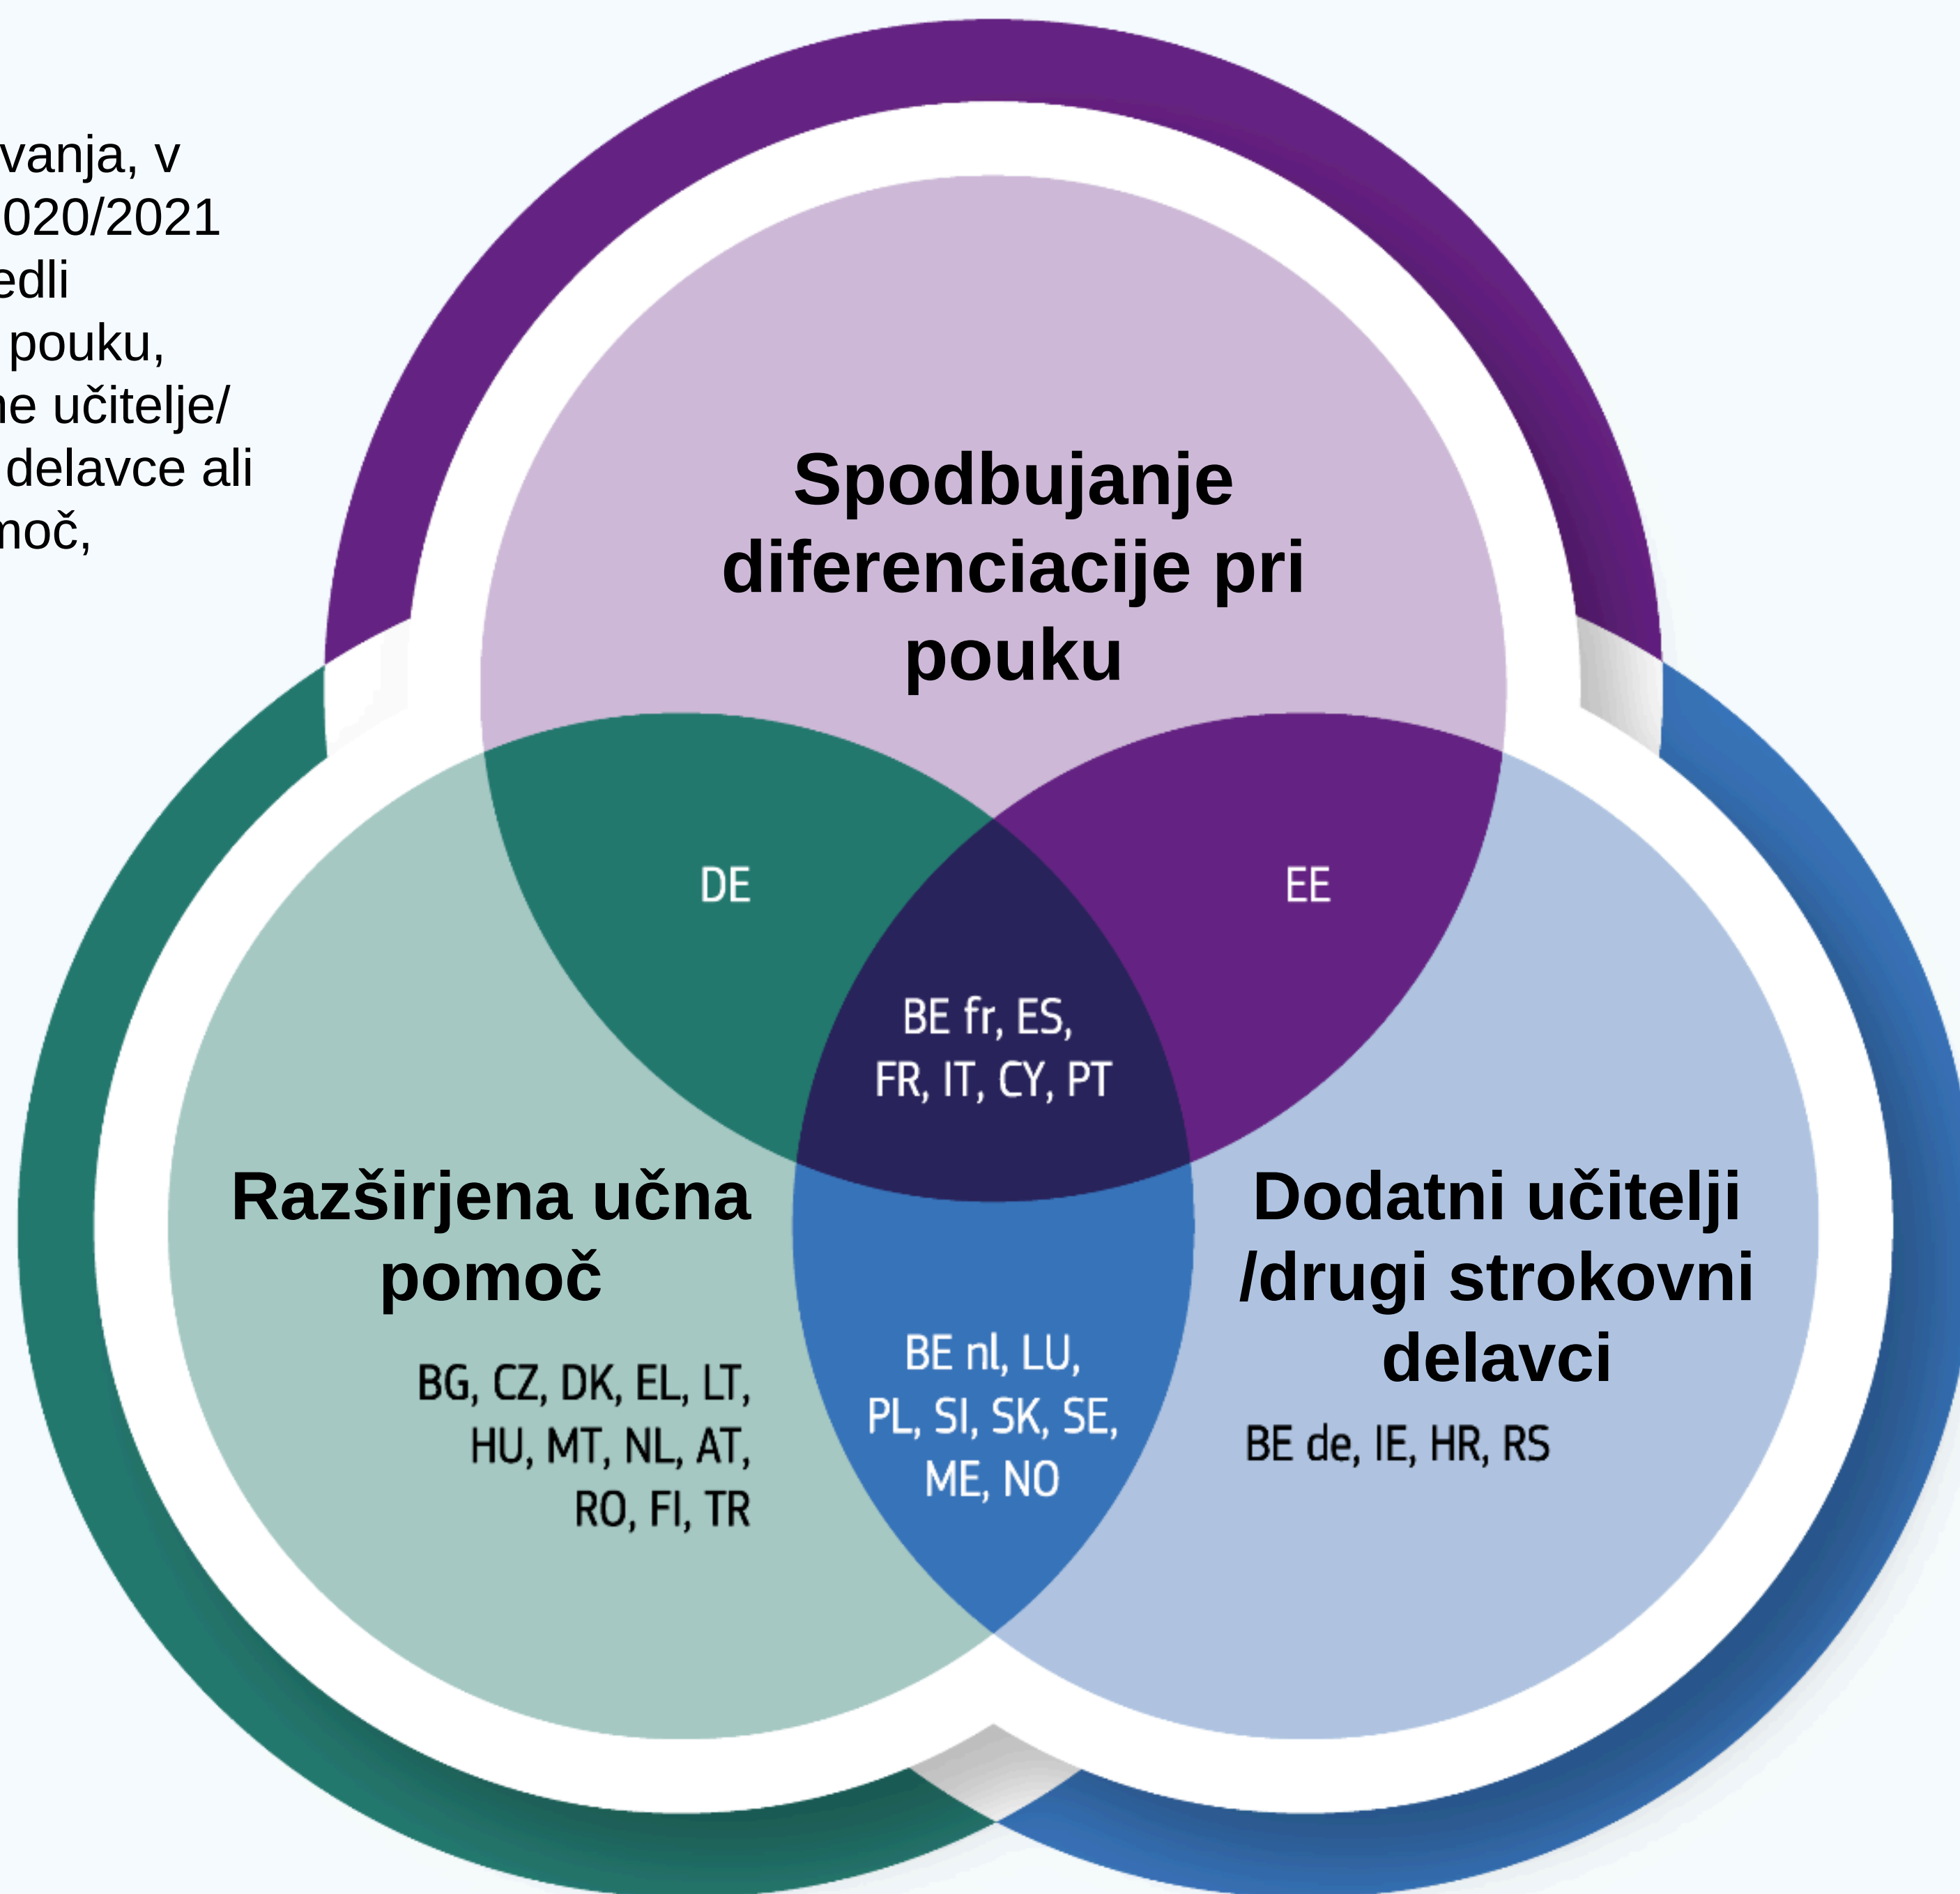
vanja, v
020/2021
edli
pouku,
ne učitelje/
delavce ali
moč,

Spodbujanje diferenciacije pri pouku

DE

EE

BE fr, ES, FR, IT, CY, PT

Razširjena učna pomoč

BG, CZ, DK, EL, LT, HU, MT, NL, AT, RO, FI, TR

BE nl, LU, PL, SI, SK, SE, ME, NO

Dodatni učitelji /drugi strokovni delavci

BE de, IE, HR, RS